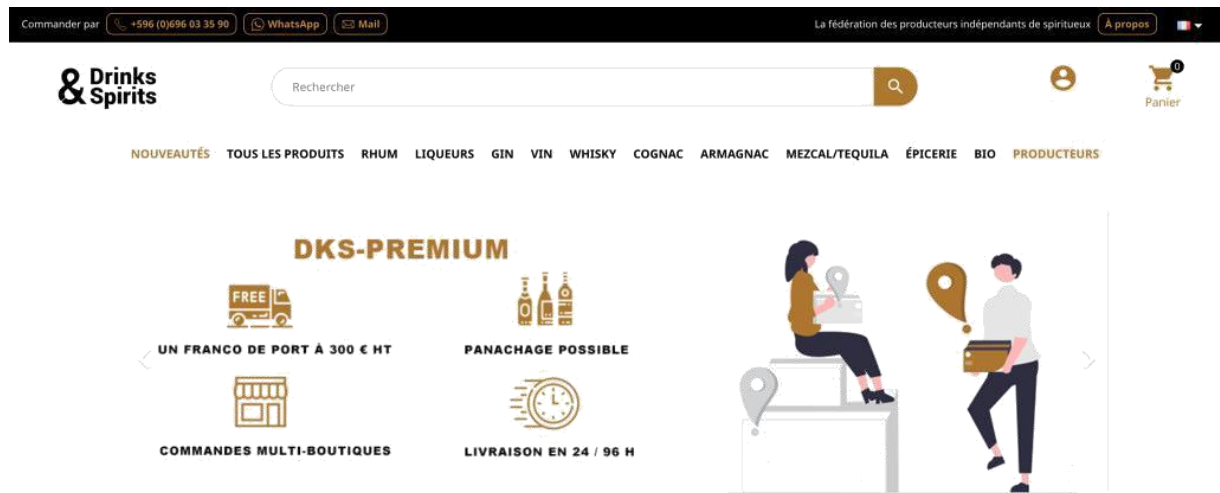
Commander par +596 (0)696 03 35 90 WhatsApp Mail

La fédération des producteurs indépendants de spiritueux À propos

& Drinks Spirits

Rechercher

0

Panier

NOUVEAUTÉS TOUS LES PRODUITS RHUM LIQUEURS GIN VIN WHISKY COGNAC ARMAGNAC MEZCAL/TEQUILA ÉPICERIE BIO PRODUCTEURS

DKS-PREMIUM

FREE

UN FRANCO DE PORT À 300 € HT

PANACHAGE POSSIBLE

COMMANDES MULTI-BOUTIQUES

LIVRAISON EN 24 / 96 H